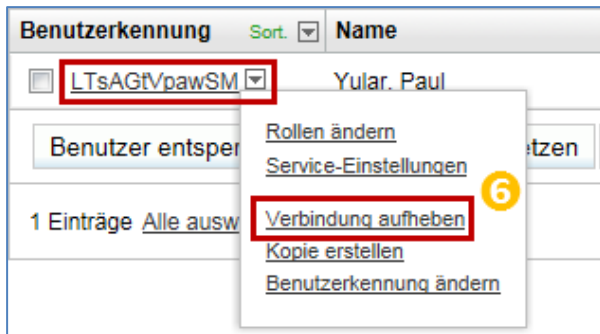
| Benutzerkennung Sort. | Name |
|---|---|
| LTsAGtVpawSM | Yular, Paul |

Benutzer entsper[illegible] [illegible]etzen

1 Einträge Alle ausw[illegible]

Rollen ändern
Service-Einstellungen
6
Verbindung aufheben
Kopie erstellen
Benutzerkennung ändern